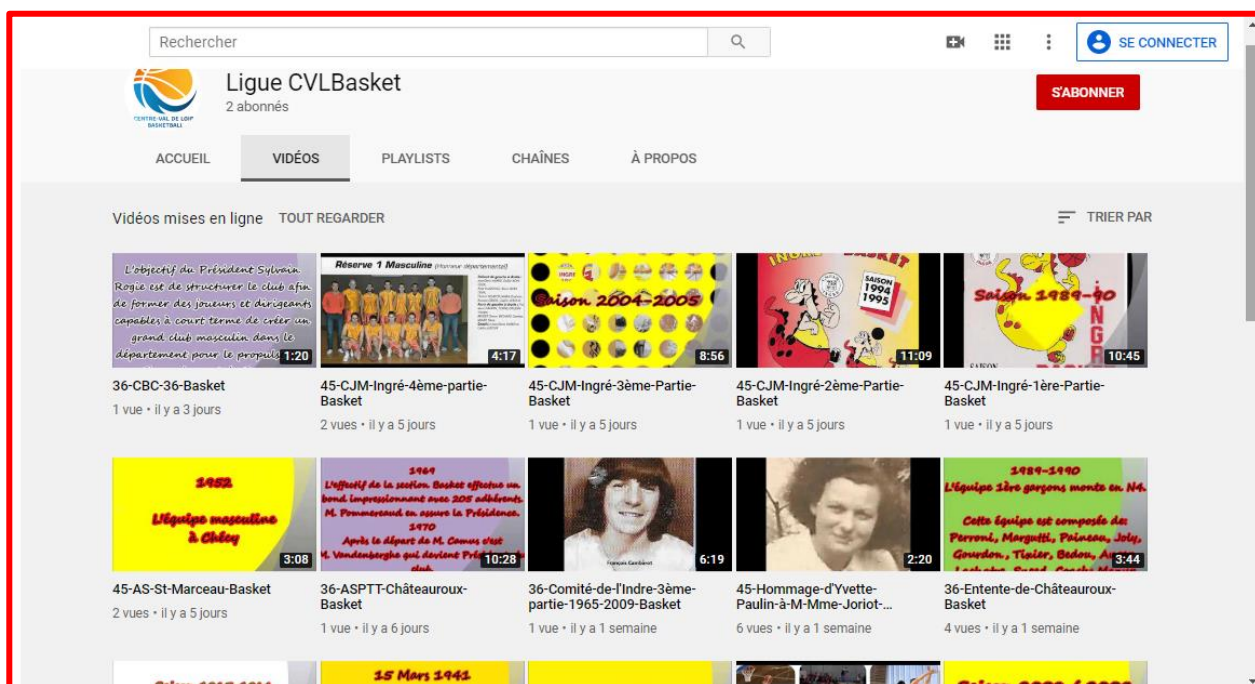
Rechercher

SE CONNECTER

CENTRE-VAL DE LOIRE BASKETBALL

Ligue CVLBasket
2 abonnés

S'ABONNER

ACCUEIL VIDÉOS PLAYLISTS CHAÎNES À PROPOS

Vidéos mises en ligne TOUT REGARDER

TRIER PAR

L'objectif du Président Sylvain Rogie est de structurer le club afin de former des joueurs et dirigeants capables à court terme de créer un grand club masculin dans le département pour le propuls
1:20
36-CBC-36-Basket
1 vue • il y a 3 jours

Réserve 1 Masculine
4:17
45-CJM-Ingré-4ème-partie-Basket
2 vues • il y a 5 jours

Saison 2004-2005
8:56
45-CJM-Ingré-3ème-Partie-Basket
1 vue • il y a 5 jours

SAISON 1994 1995
11:09
45-CJM-Ingré-2ème-Partie-Basket
1 vue • il y a 5 jours

Saison 1989-90
10:45
45-CJM-Ingré-1ère-Partie-Basket
1 vue • il y a 5 jours

1952
L'équipe masculine à Chécy
3:08
45-AS-St-Marceau-Basket
2 vues • il y a 5 jours

1964
L'effectif de la section Basket effectue un bond impressionnant avec 205 adhérents. M. Pommereaud en assure la Présidence.
1970
Après le départ de M. Camus c'est M. Vandenberghe qui devient Pré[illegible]
10:28
36-ASPTT-Châteauroux-Basket
1 vue • il y a 6 jours

François Gambiez
6:19
36-Comité-de-l'Indre-3ème-partie-1965-2009-Basket
1 vue • il y a 1 semaine

2:20
45-Hommage-d'Yvette-Paulin-à-M-Mme-Joriot-...
6 vues • il y a 1 semaine

1989-1990
L'équipe 1ère garçons monte en N4.
Cette équipe est composée de: Perroni, Margutti, Poineau, Joly, Gourdon, Tixier, Bedou, A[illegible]
3:44
36-Entente-de-Châteauroux-Basket
4 vues • il y a 1 semaine

15 Mars 1941